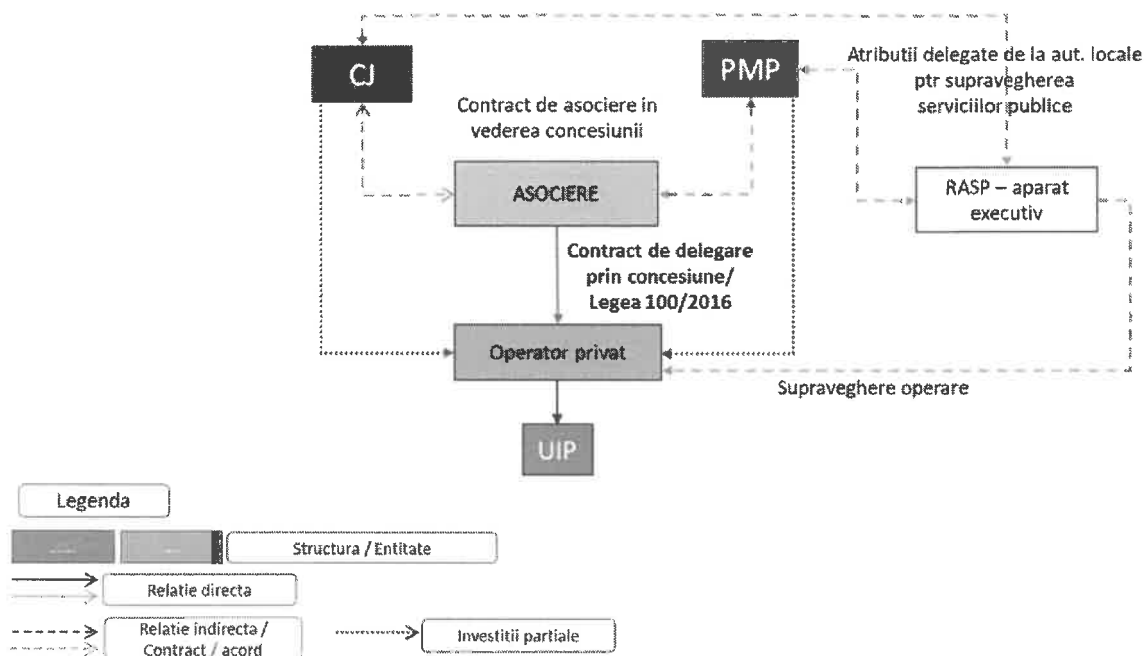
CJ

PMP

Atributii delegate de la aut. locale ptr supravegherea serviciilor publice

Contract de asociere in vederea concesiunii

ASOCIERE

RASP – aparat executiv

Contract de delegare prin concesiune/ Legea 100/2016

Operator privat

Supraveghere operare

UIP

Legenda

Structura / Entitate

Relatie directa

Relatie indirecta / Contract / acord

Investitii partiale